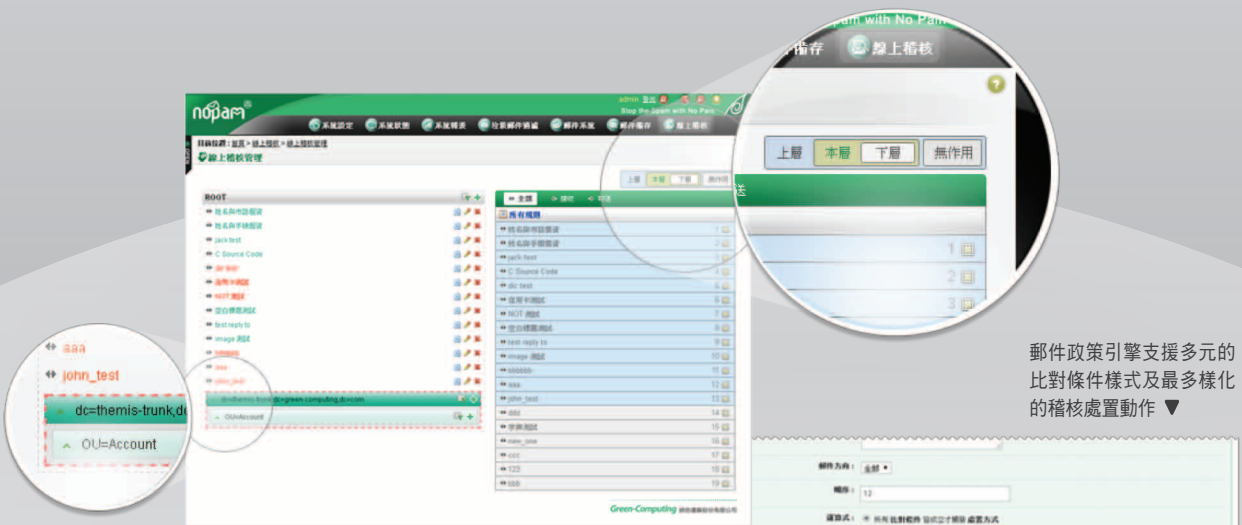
pam with No Pam

稽存 線上稽核

上層 本層 下層 無作用

1
2
3

nopam

admin 登出
Stop the Spam with No Pam

系統設定 系統狀態 系統報表 垃圾郵件過濾 郵件系統 郵件備存 線上稽核

目前位置：首頁 > 線上稽核 > 線上稽核管理
線上稽核管理

上層 本層 下層 無作用

ROOT
姓名與市話關連
姓名與手機關連
jack test
C Source Code
dic test
信用卡測試
NOT 測試
空白標題測試
test reply to
image 測試
bbbbbb
aaa
john_test
dc=themis-trunk,dc=green-computing,dc=com
OU=Account

全選 排序 特別
所有規則
姓名與市話關連 1
姓名與手機關連 2
jack test 3
C Source Code 4
dic test 5
信用卡測試 6
NOT 測試 7
空白標題測試 8
test reply to 9
image 測試 10
bbbbbb 11
aaa 12
john_test 13
ddd 14
字典測試 15
new_one 16
ccc 17
123 18
bbb 19

Green-Computing

aaa
john_test
dc=themis-trunk,dc
OU=Account

郵件政策引擎支援多元的比對條件樣式及最多樣化的稽核處置動作 ▼

郵件方向： 全部
順序： 12
運算式： 所有 比對條件 皆成立才觸發 處置方式